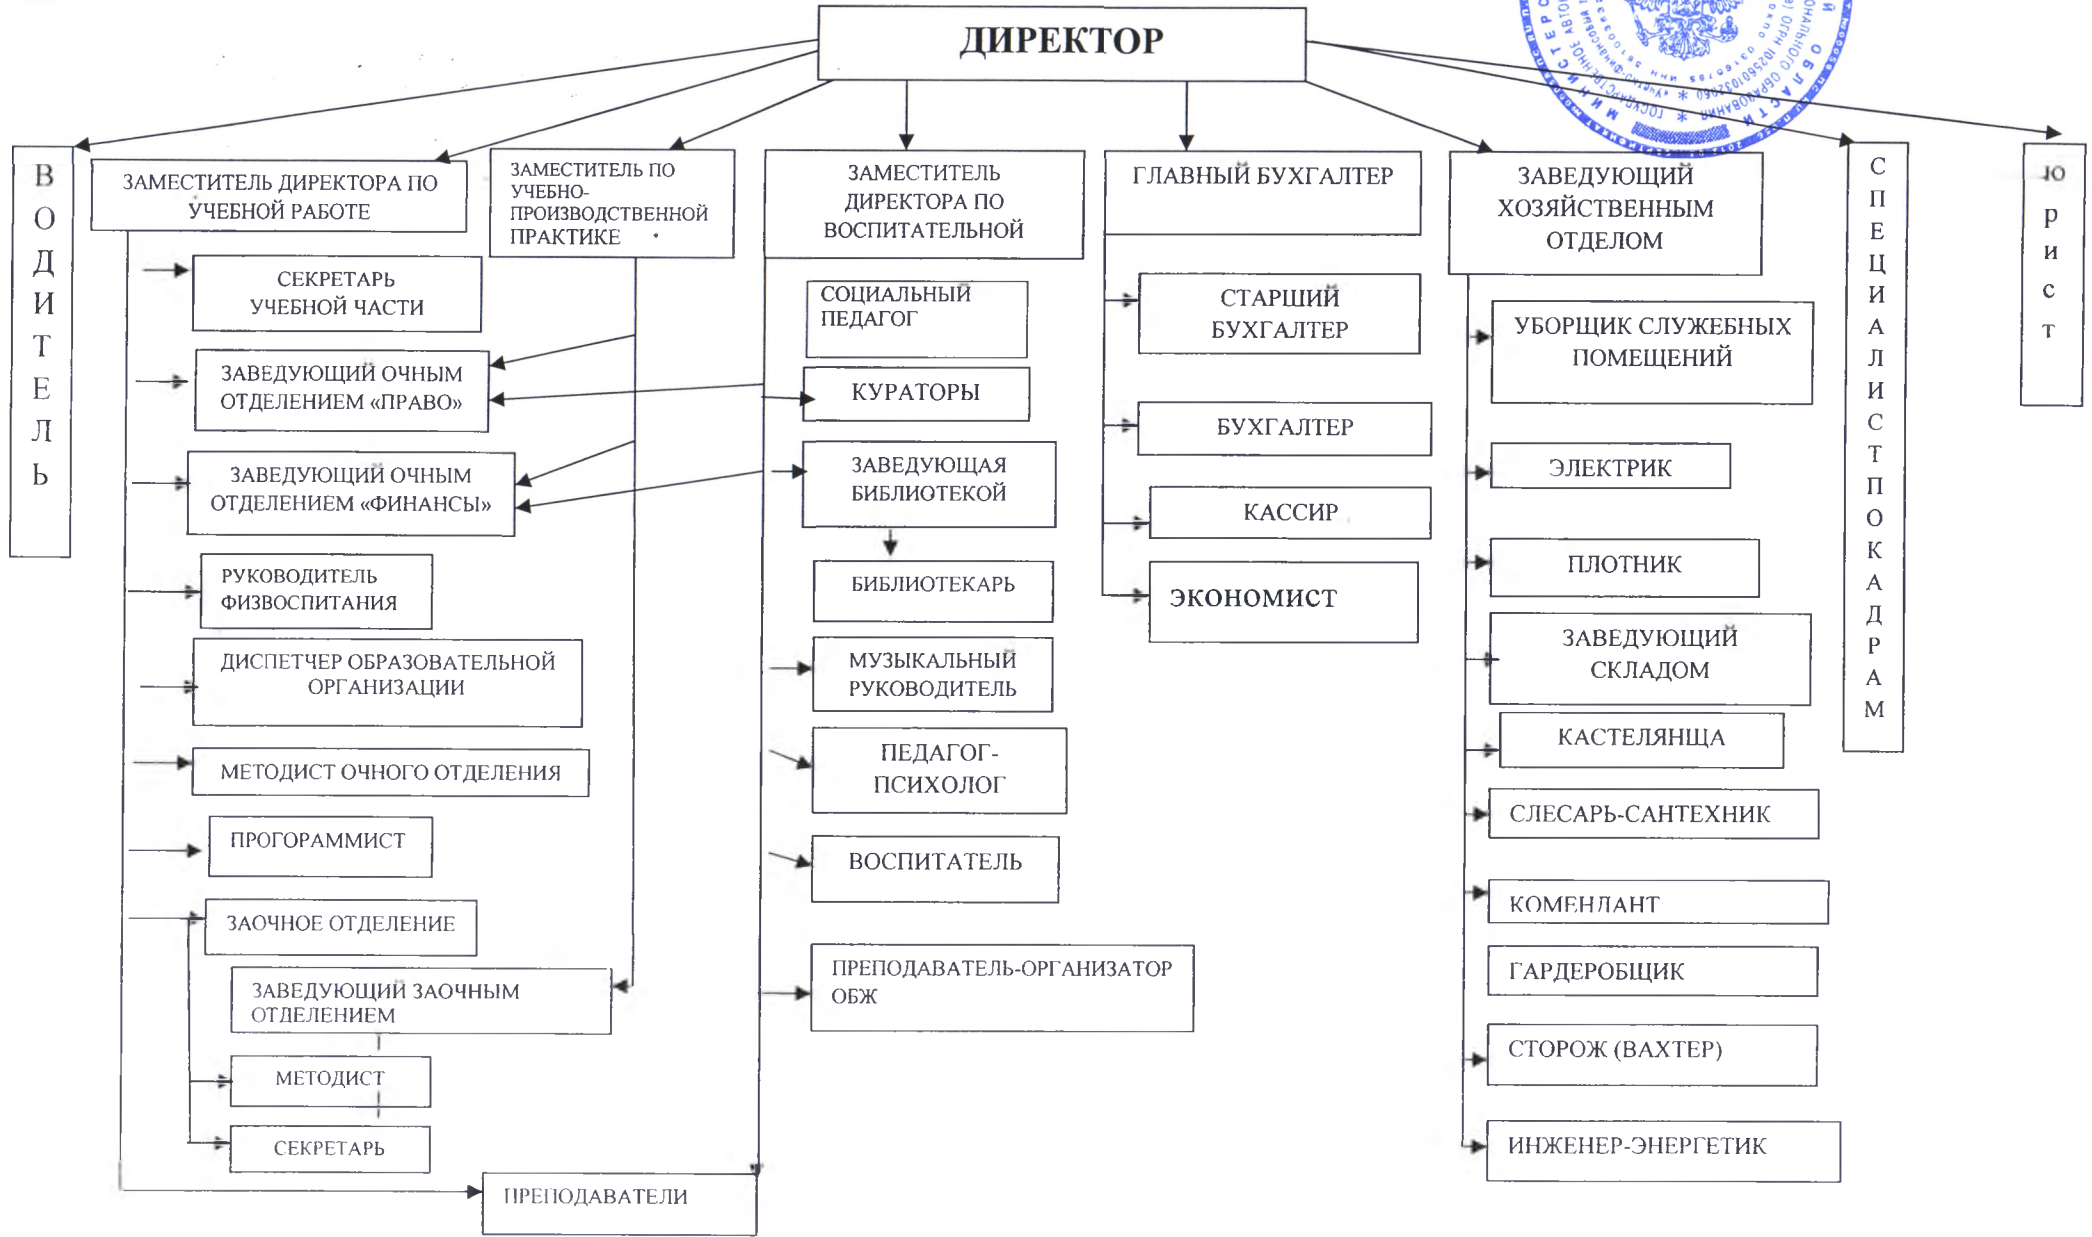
ДИРЕКТОР

ВОДИТЕЛЬ

ЗАМЕСТИТЕЛЬ ДИРЕКТОРА ПО УЧЕБНОЙ РАБОТЕ

СЕКРЕТАРЬ УЧЕБНОЙ ЧАСТИ

ЗАВЕДУЮЩИЙ ОЧНЫМ ОТДЕЛЕНИЕМ «ПРАВО»

ЗАВЕДУЮЩИЙ ОЧНЫМ ОТДЕЛЕНИЕМ «ФИНАНСЫ»

РУКОВОДИТЕЛЬ ФИЗВОСПИТАНИЯ

ДИСПЕТЧЕР ОБРАЗОВАТЕЛЬНОЙ ОРГАНИЗАЦИИ

МЕТОДИСТ ОЧНОГО ОТДЕЛЕНИЯ

ПРОГОРАММИСТ

ЗАОЧНОЕ ОТДЕЛЕНИЕ

ЗАВЕДУЮЩИЙ ЗАОЧНЫМ ОТДЕЛЕНИЕМ

МЕТОДИСТ

СЕКРЕТАРЬ

ПРЕПОДАВАТЕЛИ

ЗАМЕСТИТЕЛЬ ПО УЧЕБНО-ПРОИЗВОДСТВЕННОЙ ПРАКТИКЕ

ЗАМЕСТИТЕЛЬ ДИРЕКТОРА ПО ВОСПИТАТЕЛЬНОЙ

СОЦИАЛЬНЫЙ ПЕДАГОГ

КУРАТОРЫ

ЗАВЕДУЮЩАЯ БИБЛИОТЕКОЙ

БИБЛИОТЕКАРЬ

МУЗЫКАЛЬНЫЙ РУКОВОДИТЕЛЬ

ПЕДАГОГ-ПСИХОЛОГ

ВОСПИТАТЕЛЬ

ПРЕПОДАВАТЕЛЬ-ОРГАНИЗАТОР ОБЖ

ГЛАВНЫЙ БУХГАЛТЕР

СТАРШИЙ БУХГАЛТЕР

БУХГАЛТЕР

КАССИР

ЭКОНОМИСТ

ЗАВЕДУЮЩИЙ ХОЗЯЙСТВЕННЫМ ОТДЕЛОМ

УБОРЩИК СЛУЖЕБНЫХ ПОМЕЩЕНИЙ

ЭЛЕКТРИК

ПЛОТНИК

ЗАВЕДУЮЩИЙ СКЛАДОМ

КАСТЕЛЯНЩА

СЛЕСАРЬ-САНТЕХНИК

КОМЕНДАНТ

ГАРДЕРОБЩИК

СТОРОЖ (ВАХТЕР)

ИНЖЕНЕР-ЭНЕРГЕТИК

СПЕЦИАЛИСТ ПО КАДРАМ

юрист